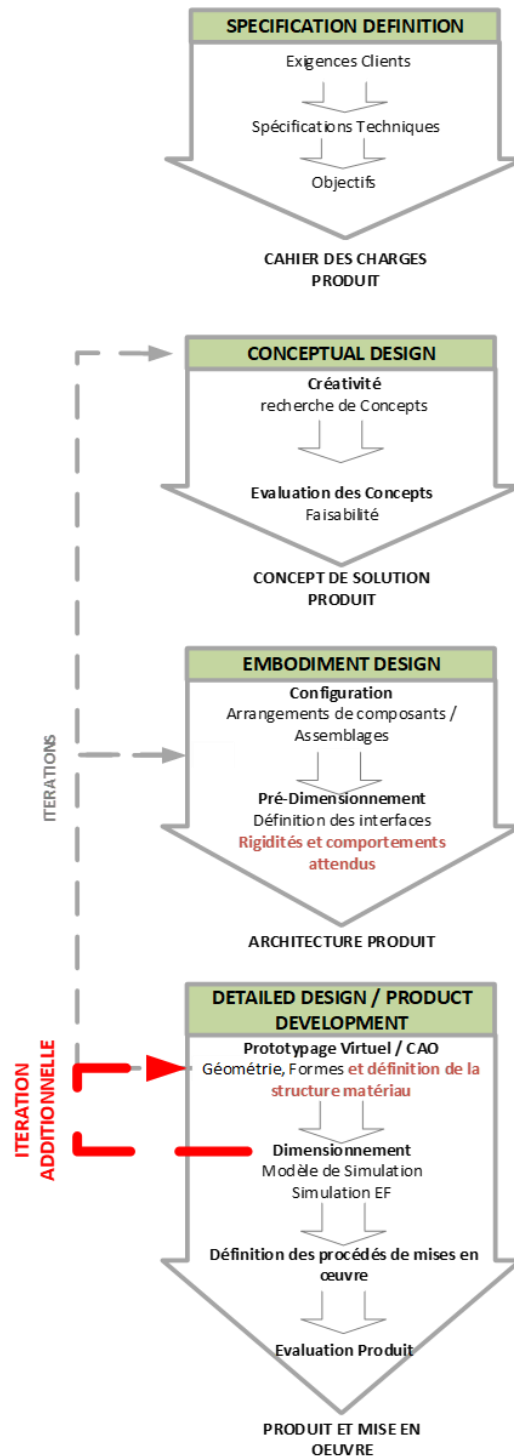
SPECIFICATION DEFINITION

Exigences Clients

Spécifications Techniques

Objectifs

CAHIER DES CHARGES PRODUIT

CONCEPTUAL DESIGN

Créativité
recherche de Concepts

Evaluation des Concepts
Faisabilité

CONCEPT DE SOLUTION PRODUIT

EMBODIMENT DESIGN

Configuration
Arrangements de composants / Assemblages

Pré-Dimensionnement
Définition des interfaces
Rigidités et comportements attendus

ARCHITECTURE PRODUIT

ITERATIONS

ITERATION ADDITIONNELLE

DETAILED DESIGN / PRODUCT DEVELOPMENT

Prototypage Virtuel / CAO
Géométrie, Formes et définition de la structure matériau

Dimensionnement
Modèle de Simulation
Simulation EF

Définition des procédés de mises en œuvre

Evaluation Produit

PRODUIT ET MISE EN OEUVRE